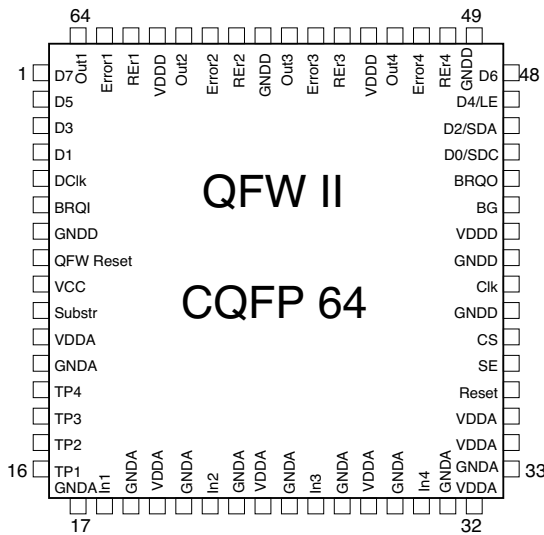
64

49

Out1
Error1
REr1
VDDD
Out2
Error2
REr2
GNDD
Out3
Error3
REr3
VDDD
Out4
Error4
REr4
GNDD

1
D7
D5
D3
D1
DClk
BRQI
GNDD
QFW Reset
VCC
Substr
VDDA
GNDA
TP4
TP3
TP2
16
TP1
GNDA

48
D6
D4/LE
D2/SDA
D0/SDC
BRQO
BG
VDDD
GNDD
Clk
GNDD
CS
SE
Reset
VDDA
VDDA
GNDA
33
VDDA

QFW II

CQFP 64

In1
GNDA
VDDA
GNDA
In2
GNDA
VDDA
GNDA
In3
GNDA
VDDA
GNDA
In4
GNDA

17

32